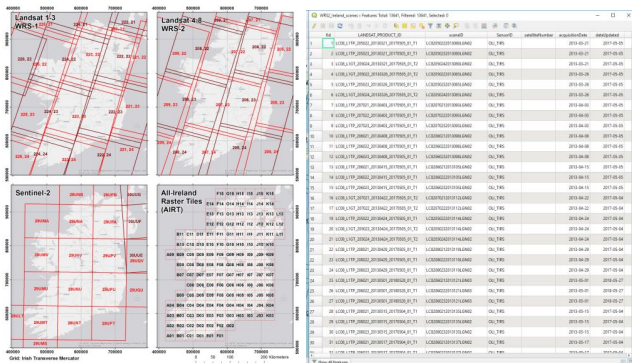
Landsat 1-3
WRS-1

Landsat 4-8
WRS-2

Sentinel-2

All-Ireland
Raster Tiles
(AIRT)

400000 500000 600000 700000

Grid: Irish Transverse Mercator

0 50 100 200 Kilometers

WRS2_Ireland_scenes — Features Total: 10641, Filtered: 10641, Selected: 0

| fid | LANDSAT_PRODUCT_ID | sceneID | SensorID | satelliteNumber | acquisitionDate | dateUpdated |
|---|---|---|---|---|---|---|
| 1 | LC08_L1TP_206023_20130321_20170505_01_T1 | LC82060232013080LGN02 | OLI_TIRS | | 2013-03-21 | 2017-05-05 |
| 2 | | | OLI_TIRS | | 2013-03-21 | 2017-05-05 |
| 3 | | | OLI_TIRS | | 2013-03-21 | 2017-05-05 |
| 4 | | | OLI_TIRS | | 2013-03-21 | 2017-05-05 |
| 5 | | | OLI_TIRS | | 2013-03-28 | 2017-05-05 |
| 6 | | | OLI_TIRS | | 2013-03-28 | 2017-05-05 |
| 7 | | | OLI_TIRS | | 2013-03-28 | 2017-05-05 |
| 8 | | | OLI_TIRS | | 2013-04-06 | 2017-05-05 |
| 9 | | | OLI_TIRS | | 2013-04-06 | 2017-05-05 |
| 10 | | | OLI_TIRS | | 2013-04-06 | 2017-05-05 |
| 11 | | | OLI_TIRS | | 2013-04-06 | 2017-05-05 |
| 12 | | | OLI_TIRS | | 2013-04-08 | 2017-05-05 |
| 13 | | | OLI_TIRS | | 2013-04-15 | 2017-05-05 |
| 14 | | | OLI_TIRS | | 2013-04-15 | 2017-05-05 |
| 15 | | | OLI_TIRS | | 2013-04-15 | 2017-05-05 |
| 16 | | | OLI_TIRS | | 2013-04-22 | 2017-05-04 |
| 17 | | | OLI_TIRS | | 2013-04-22 | 2017-05-04 |
| 18 | | | OLI_TIRS | | 2013-04-24 | 2017-05-04 |
| 19 | | | OLI_TIRS | | 2013-04-24 | 2017-05-04 |
| 20 | | | OLI_TIRS | | 2013-04-24 | 2017-05-04 |
| 21 | | | OLI_TIRS | | 2013-04-24 | 2017-05-04 |
| 22 | | | OLI_TIRS | | 2013-04-29 | 2017-05-04 |
| 23 | | | OLI_TIRS | | 2013-04-29 | 2017-05-04 |
| 24 | | | OLI_TIRS | | 2013-04-29 | 2017-05-04 |
| 25 | | | OLI_TIRS | | 2013-05-01 | 2018-05-27 |
| 26 | | | OLI_TIRS | | 2013-05-01 | 2017-05-04 |
| 27 | | | OLI_TIRS | | 2013-05-01 | 2017-05-04 |
| 28 | | | OLI_TIRS | | 2013-05-06 | 2017-05-04 |
| 29 | | | OLI_TIRS | | 2013-05-06 | 2017-05-04 |
| 30 | | | OLI_TIRS | | 2013-05-06 | 2017-05-04 |
| 31 | | | OLI_TIRS | | 2013-05-08 | 2017-05-04 |
| 32 | | | OLI_TIRS | | 2013-05-08 | 2017-05-04 |

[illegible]